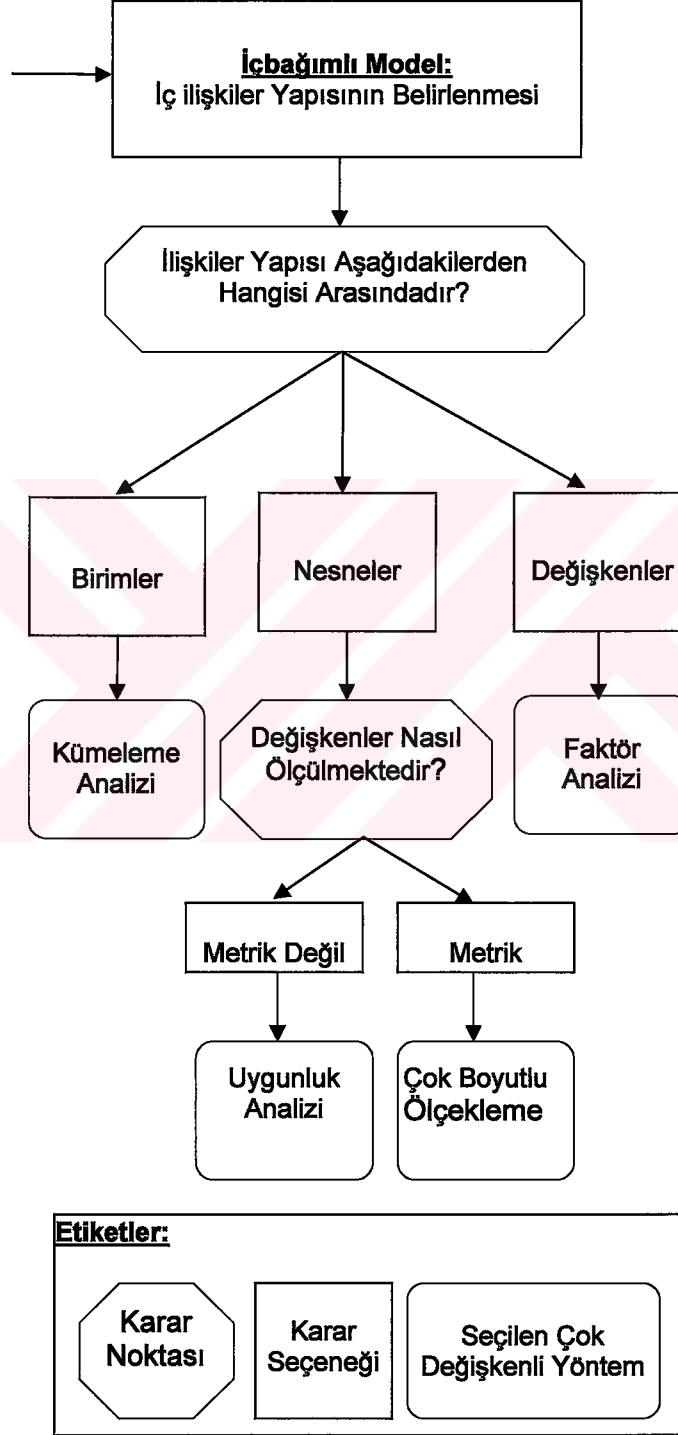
**İçbağımlı Model:**
İç ilişkiler Yapısının Belirlenmesi

İlişkiler Yapısı Aşağıdakilerden Hangisi Arasındadır?

Birimler

Nesneler

Değişkenler

Kümeleme Analizi

Değişkenler Nasıl Ölçülmektedir?

Faktör Analizi

Metrik Değil

Metrik

Uygunluk Analizi

Çok Boyutlu Ölçekleme

**Etiketler:**

Karar Noktası

Karar Seçeneği

Seçilen Çok Değişkenli Yöntem